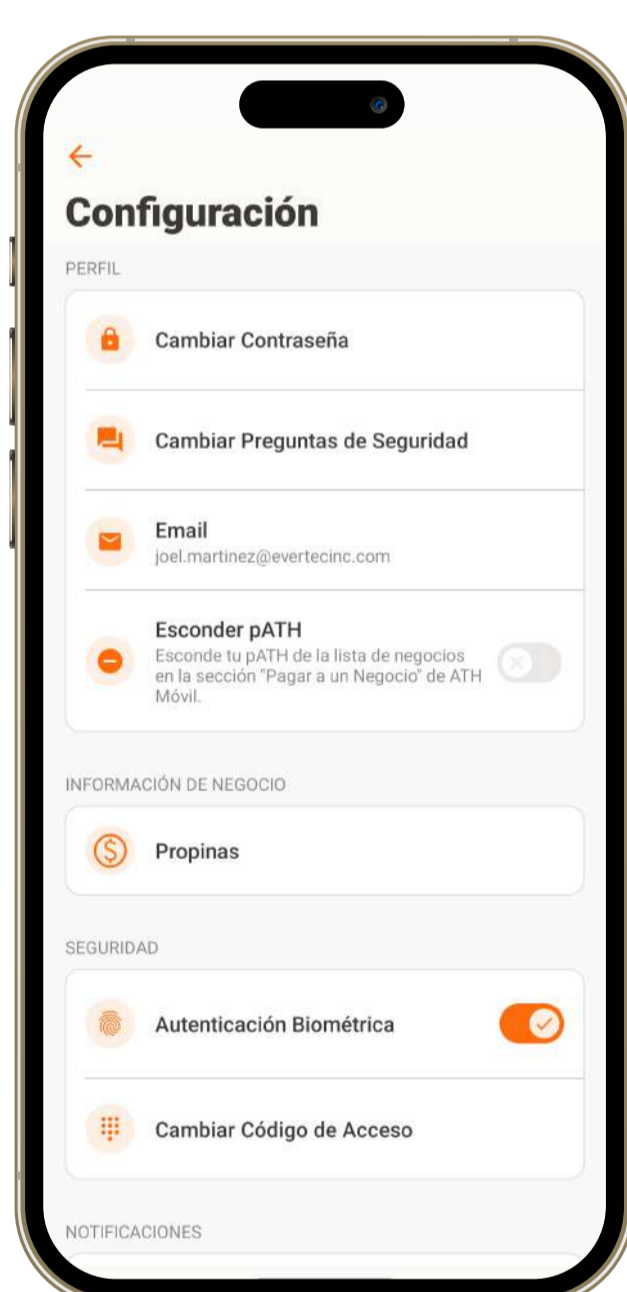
Configuración

PERFIL

Cambiar Contraseña

Cambiar Preguntas de Seguridad

Email
joel.martinez@evertecinc.com

Esconder pATH
Esconde tu pATH de la lista de negocios en la sección "Pagar a un Negocio" de ATH Móvil.

INFORMACIÓN DE NEGOCIO

Propinas

SEGURIDAD

Autenticación Biométrica

Cambiar Código de Acceso

NOTIFICACIONES